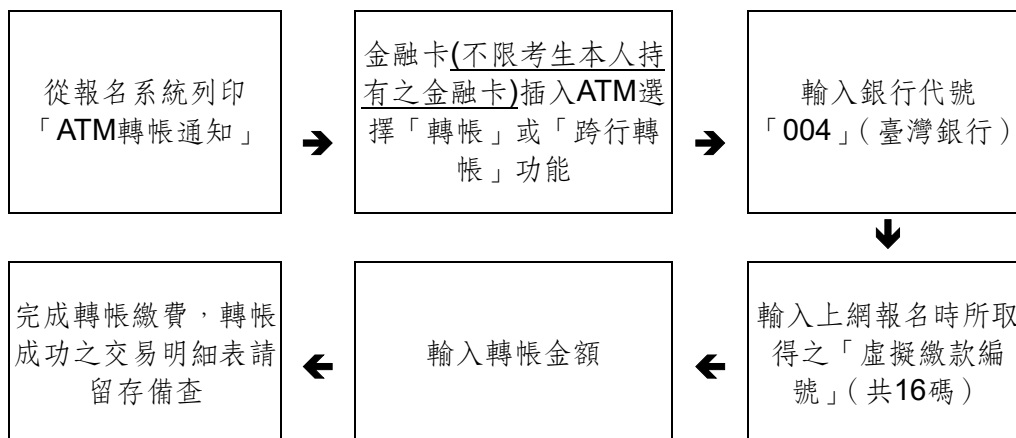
從報名系統列印「ATM轉帳通知」

➔

金融卡(不限考生本人持有之金融卡)插入ATM選擇「轉帳」或「跨行轉帳」功能

➔

輸入銀行代號「004」(臺灣銀行)

🡻

輸入上網報名時所取得之「虛擬繳款編號」(共16碼)

🡸

輸入轉帳金額

🡸

完成轉帳繳費，轉帳成功之交易明細表請留存備查